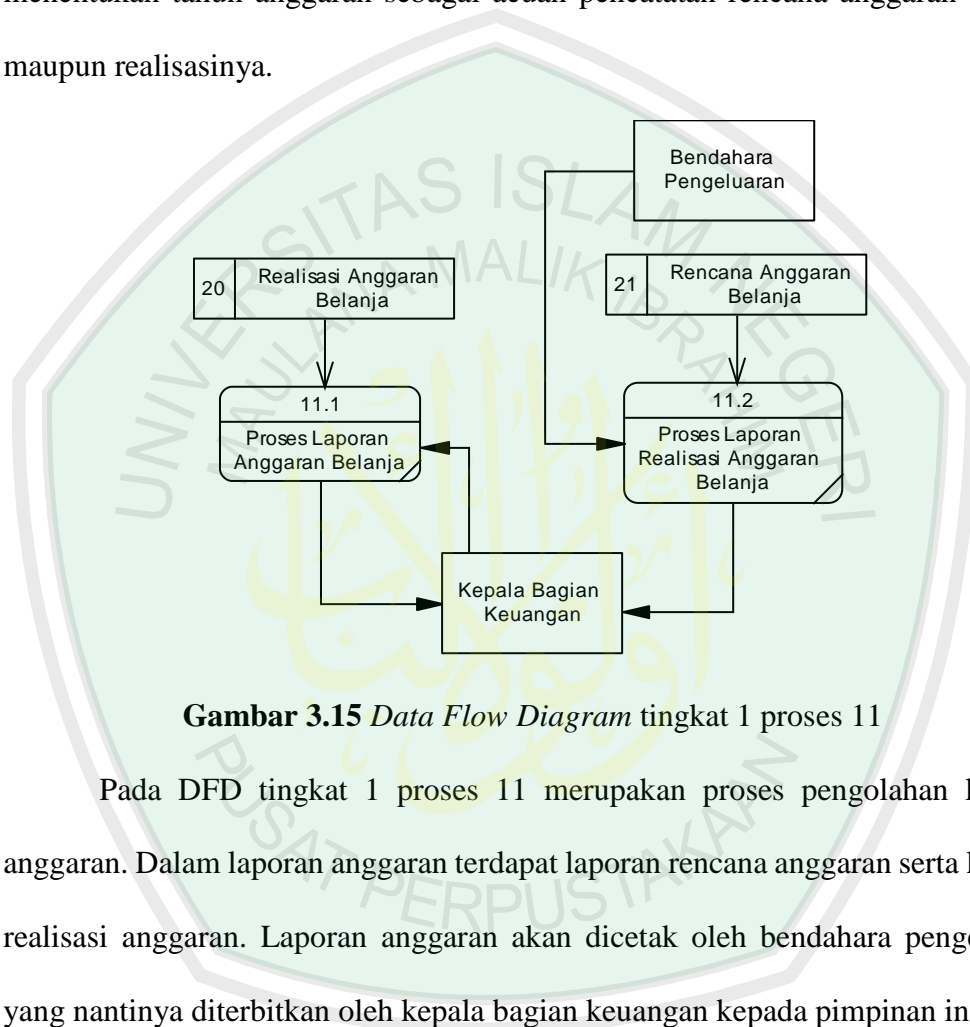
menentukan tahun anggaran sebagai acuan pencatatan rencana anggaran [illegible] maupun realisasinya.

Bendahara Pengeluaran

20 Realisasi Anggaran Belanja

21 Rencana Anggaran Belanja

11.1
Proses Laporan Anggaran Belanja

11.2
Proses Laporan Realisasi Anggaran Belanja

Kepala Bagian Keuangan

**Gambar 3.15** *Data Flow Diagram* tingkat 1 proses 11

Pada DFD tingkat 1 proses 11 merupakan proses pengolahan l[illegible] anggaran. Dalam laporan anggaran terdapat laporan rencana anggaran serta l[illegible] realisasi anggaran. Laporan anggaran akan dicetak oleh bendahara peng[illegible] yang nantinya diterbitkan oleh kepala bagian keuangan kepada pimpinan in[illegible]

UNIVERSITAS ISLAM NEGERI MAULANA MALIK IBRAHIM PUSAT PERPUSTAKAAN